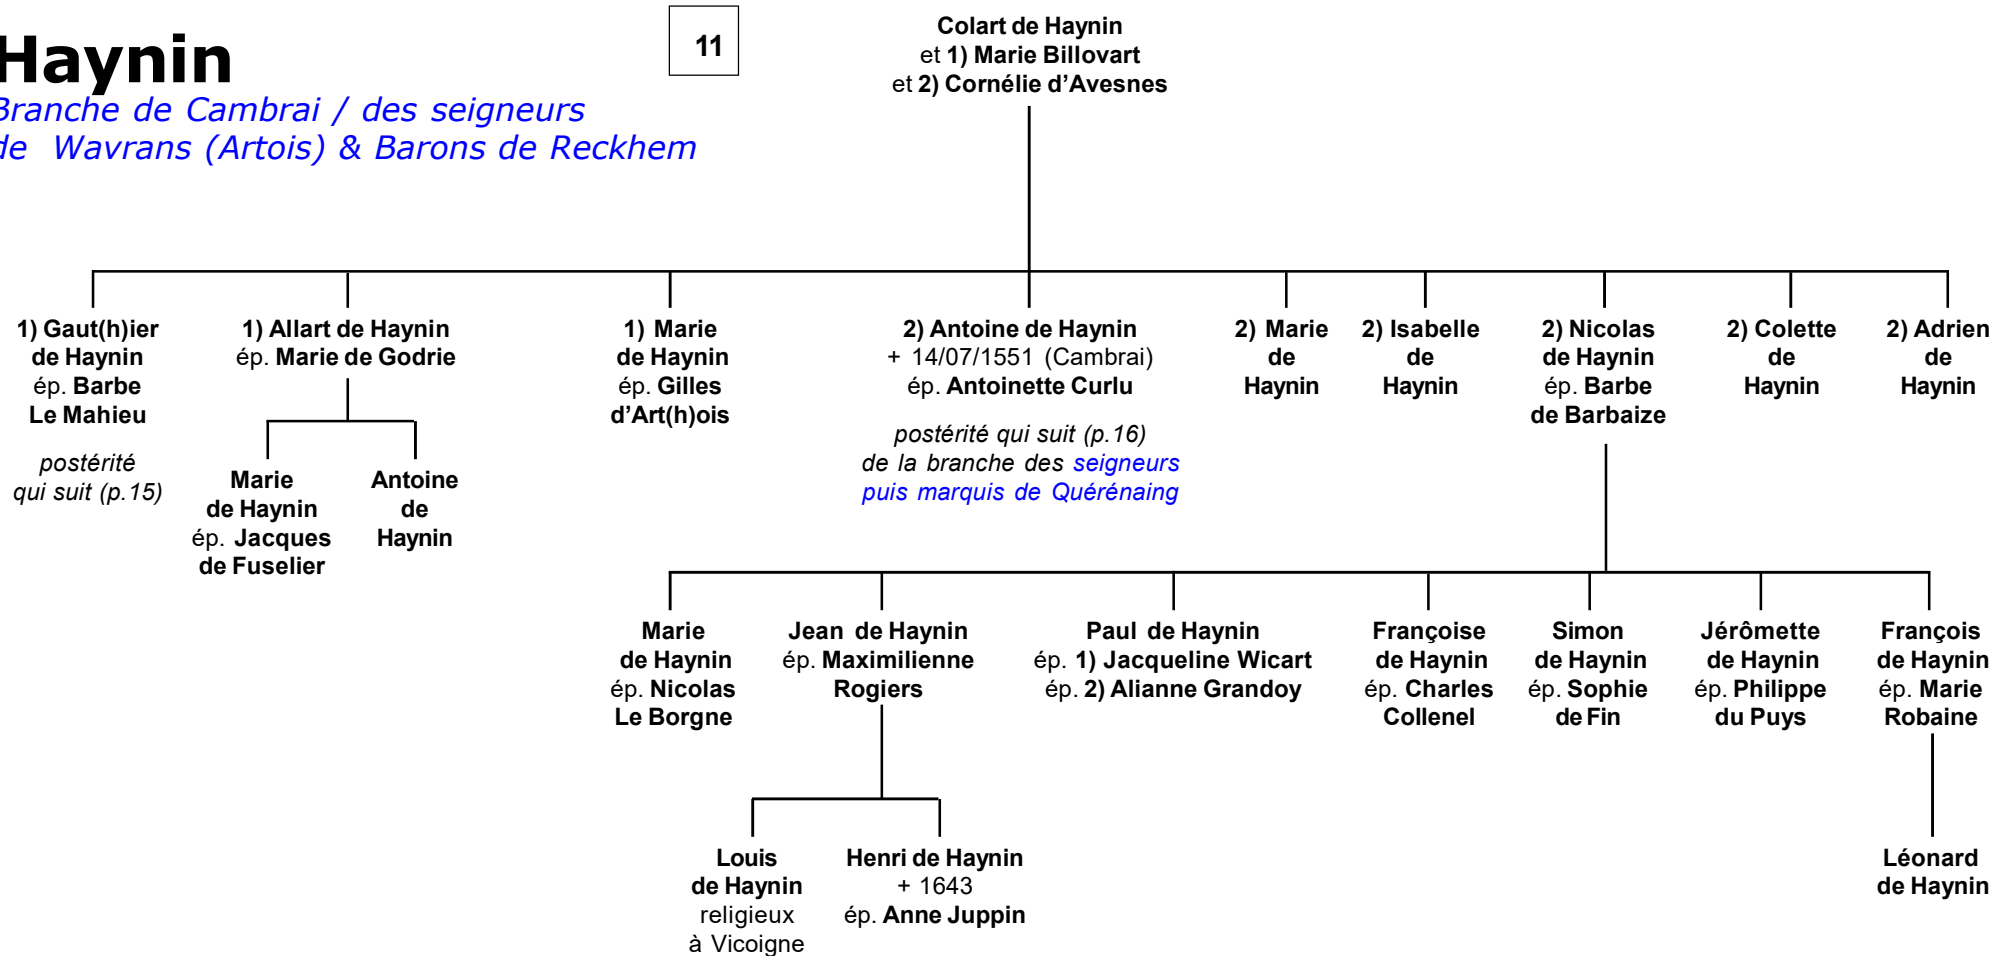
Haynin
Branche de Cambrai / des seigneurs de Wavrans (Artois) & Barons de Reckhem

11

Colart de Haynin
et 1) Marie Billovart
et 2) Cornélie d'Avesnes

1) Gaut(h)ier de Haynin ép. Barbe Le Mahieu

postérité qui suit (p.15)

1) Allart de Haynin ép. Marie de Godrie

Marie de Haynin ép. Jacques de Fuselier

Antoine de Haynin

1) Marie de Haynin ép. Gilles d'Art(h)ois

2) Antoine de Haynin + 14/07/1551 (Cambrai) ép. Antoinette Curlu

postérité qui suit (p.16) de la branche des seigneurs puis marquis de Quérénaing

2) Marie de Haynin

2) Isabelle de Haynin

2) Nicolas de Haynin ép. Barbe de Barbaize

2) Colette de Haynin

2) Adrien de Haynin

Marie de Haynin ép. Nicolas Le Borgne

Jean de Haynin ép. Maximilienne Rogiers

Louis de Haynin religieux à Vicoigne

Henri de Haynin + 1643 ép. Anne Juppin

Paul de Haynin ép. 1) Jacqueline Wicart ép. 2) Alianne Grandoy

Françoise de Haynin ép. Charles Collenel

Simon de Haynin ép. Sophie de Fin

Jérômette de Haynin ép. Philippe du Puys

François de Haynin ép. Marie Robaine

Léonard de Haynin